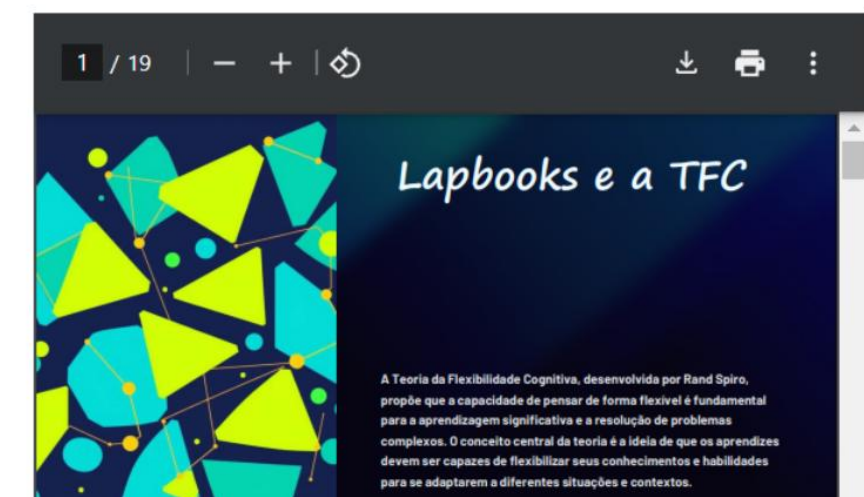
1 / 19

Lapbooks e a TFC

A Teoria da Flexibilidade Cognitiva, desenvolvida por Rand Spiro, propõe que a capacidade de pensar de forma flexível é fundamental para a aprendizagem significativa e a resolução de problemas complexos. O conceito central da teoria é a ideia de que os aprendizes devem ser capazes de flexibilizar seus conhecimentos e habilidades para se adaptarem a diferentes situações e contextos.